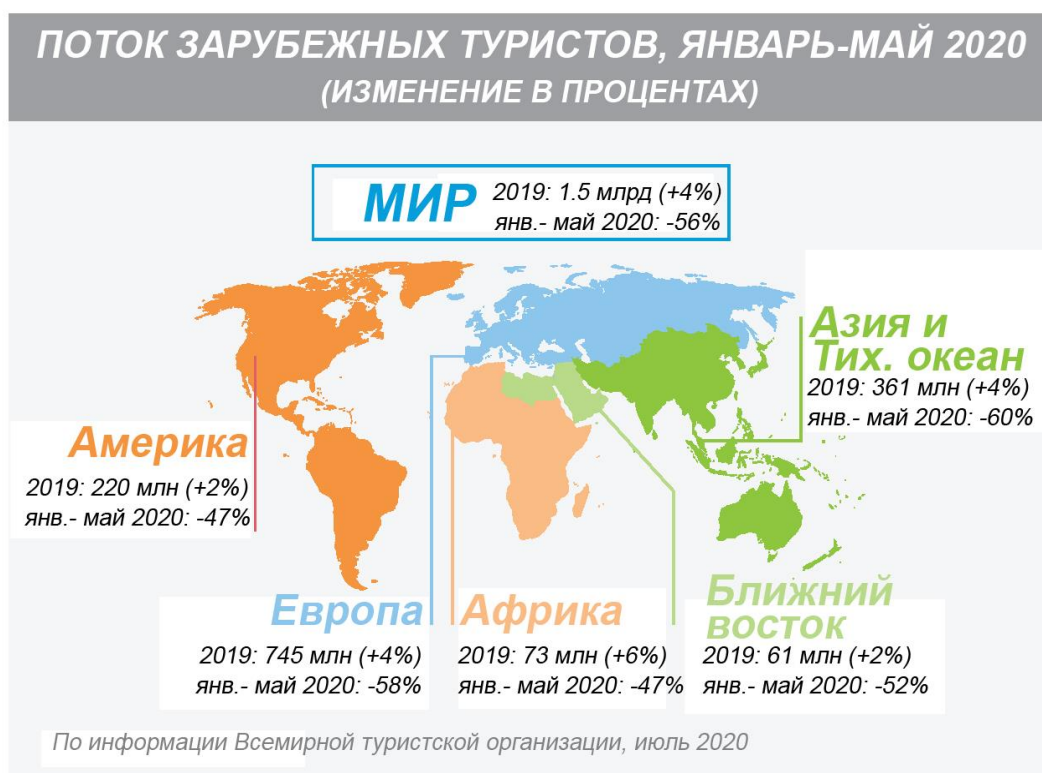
ПОТОК ЗАРУБЕЖНЫХ ТУРИСТОВ, ЯНВАРЬ-МАЙ 2020
(ИЗМЕНЕНИЕ В ПРОЦЕНТАХ)

МИР
2019: 1.5 млрд (+4%)
янв.- май 2020: -56%

Азия и Тих. океан
2019: 361 млн (+4%)
янв.- май 2020: -60%

Америка
2019: 220 млн (+2%)
янв.- май 2020: -47%

Европа
2019: 745 млн (+4%)
янв.- май 2020: -58%

Африка
2019: 73 млн (+6%)
янв.- май 2020: -47%

Ближний восток
2019: 61 млн (+2%)
янв.- май 2020: -52%

По информации Всемирной туристской организации, июль 2020